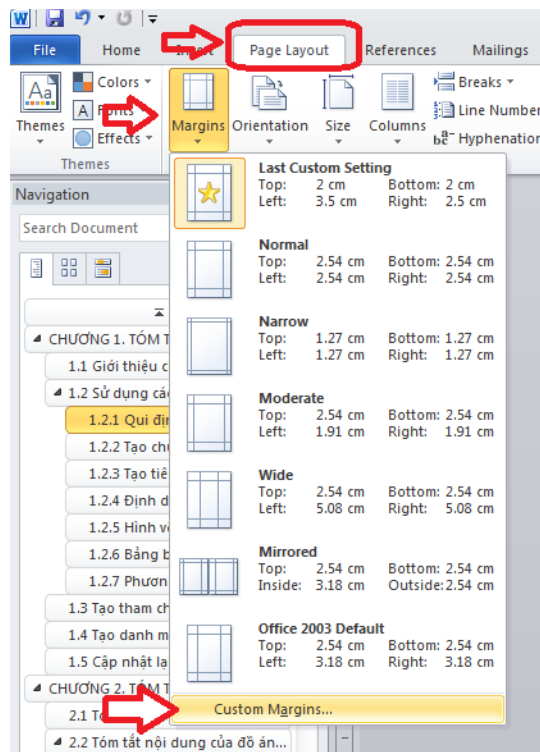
File Home Insert Page Layout References Mailings

Themes Colors Fonts Effects Themes

Margins Orientation Size Columns Breaks Line Number Hyphenation

Navigation

Search Document

CHƯƠNG 1. TÓM T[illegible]
1.1 Giới thiệu c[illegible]
1.2 Sử dụng các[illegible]
1.2.1 Qui đị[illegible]
1.2.2 Tạo ch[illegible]
1.2.3 Tạo tiê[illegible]
1.2.4 Định d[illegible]
1.2.5 Hình v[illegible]
1.2.6 Bảng b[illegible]
1.2.7 Phươn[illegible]
1.3 Tạo tham ch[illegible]
1.4 Tạo danh m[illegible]
1.5 Cập nhật lạ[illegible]
CHƯƠNG 2. TÓM T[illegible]
2.1 Tó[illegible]
2.2 Tóm tắt nội dung của đồ án...

| | | | |
|---|---|---|---|
| **Last Custom Setting** | | | |
| Top: | 2 cm | Bottom: | 2 cm |
| Left: | 3.5 cm | Right: | 2.5 cm |
| **Normal** | | | |
| Top: | 2.54 cm | Bottom: | 2.54 cm |
| Left: | 2.54 cm | Right: | 2.54 cm |
| **Narrow** | | | |
| Top: | 1.27 cm | Bottom: | 1.27 cm |
| Left: | 1.27 cm | Right: | 1.27 cm |
| **Moderate** | | | |
| Top: | 2.54 cm | Bottom: | 2.54 cm |
| Left: | 1.91 cm | Right: | 1.91 cm |
| **Wide** | | | |
| Top: | 2.54 cm | Bottom: | 2.54 cm |
| Left: | 5.08 cm | Right: | 5.08 cm |
| **Mirrored** | | | |
| Top: | 2.54 cm | Bottom: | 2.54 cm |
| Inside: | 3.18 cm | Outside: | 2.54 cm |
| **Office 2003 Default** | | | |
| Top: | 2.54 cm | Bottom: | 2.54 cm |
| Left: | 3.18 cm | Right: | 3.18 cm |

Custom Margins...